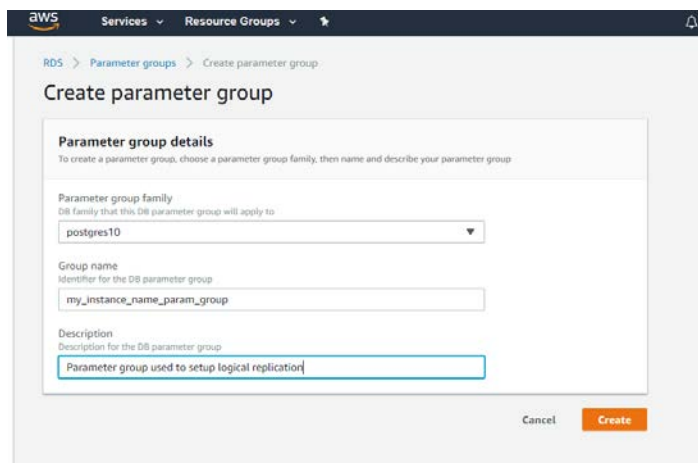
aws Services Resource Groups

RDS > Parameter groups > Create parameter group

Create parameter group

Parameter group details

To create a parameter group, choose a parameter group family, then name and describe your parameter group

Parameter group family
DB family that this DB parameter group will apply to

postgres10

Group name
Identifier for the DB parameter group

my_instance_name_param_group

Description
Description for the DB parameter group

Parameter group used to setup logical replication

Cancel Create